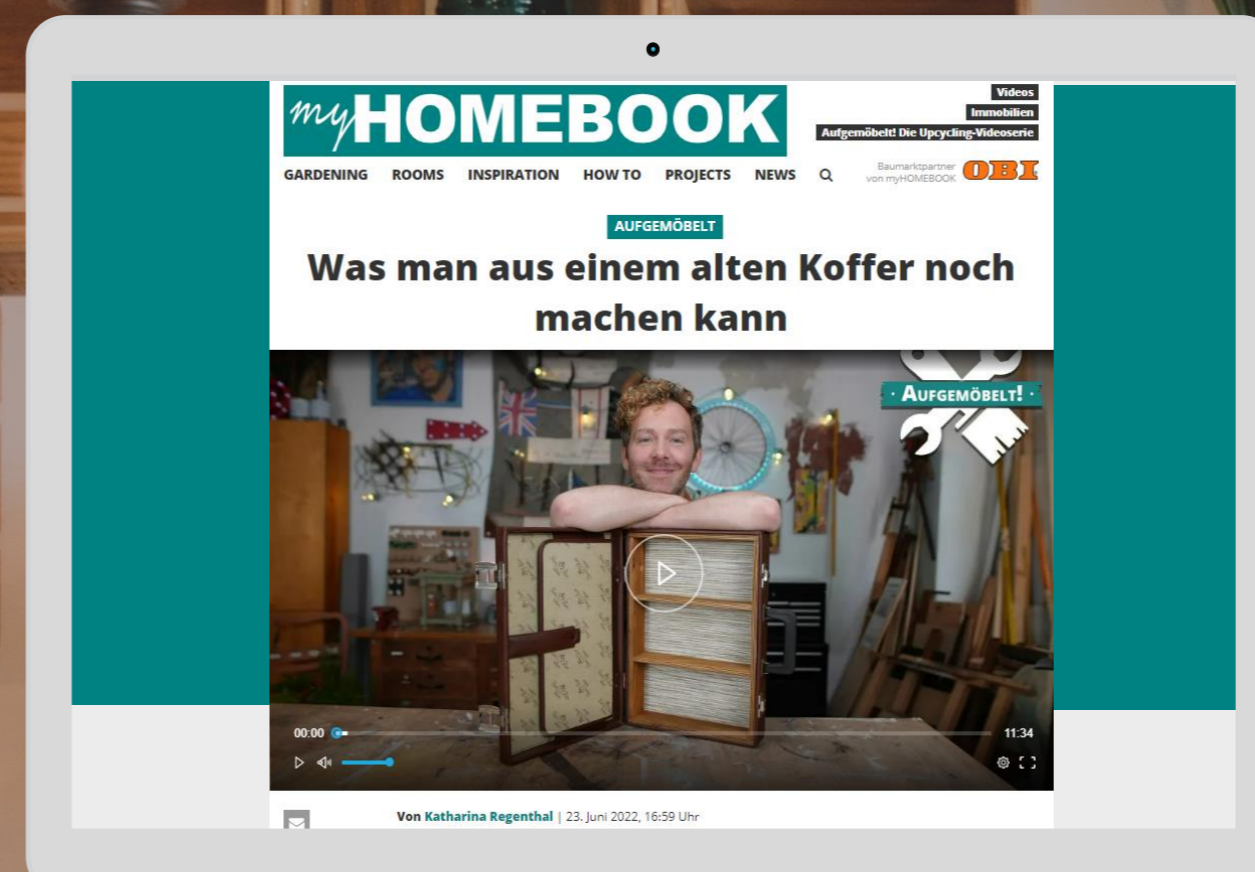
myHOMEBOOK

Videos
Immobilien
Aufgemöbelt! Die Upcycling-Videoserie

GARDENING ROOMS INSPIRATION HOW TO PROJECTS NEWS

Baumarktpartner von myHOMEBOOK OBI

AUFGEMÖBELT

Was man aus einem alten Koffer noch machen kann

· AUFGEMÖBELT! ·

00:00

11:34

Von Katharina Regenthal | 23. Juni 2022, 16:59 Uhr